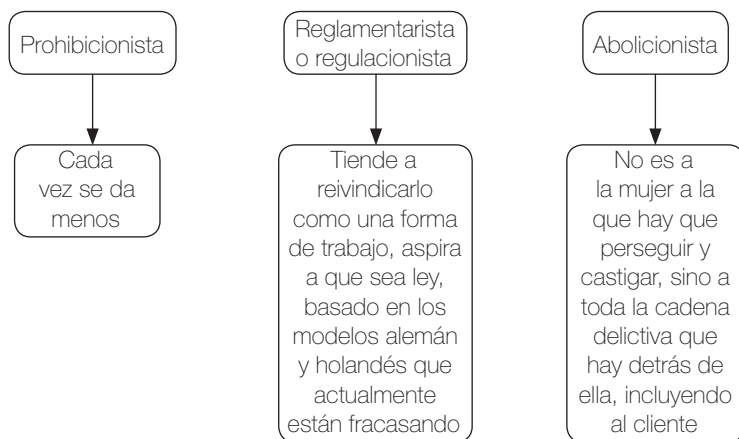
Prohibicionista

Cada vez se da menos

Reglamentarista o regulacionista

Tiende a reivindicarlo como una forma de trabajo, aspira a que sea ley, basado en los modelos alemán y holandés que actualmente están fracasando

Abolicionista

No es a la mujer a la que hay que perseguir y castigar, sino a toda la cadena delictiva que hay detrás de ella, incluyendo al cliente